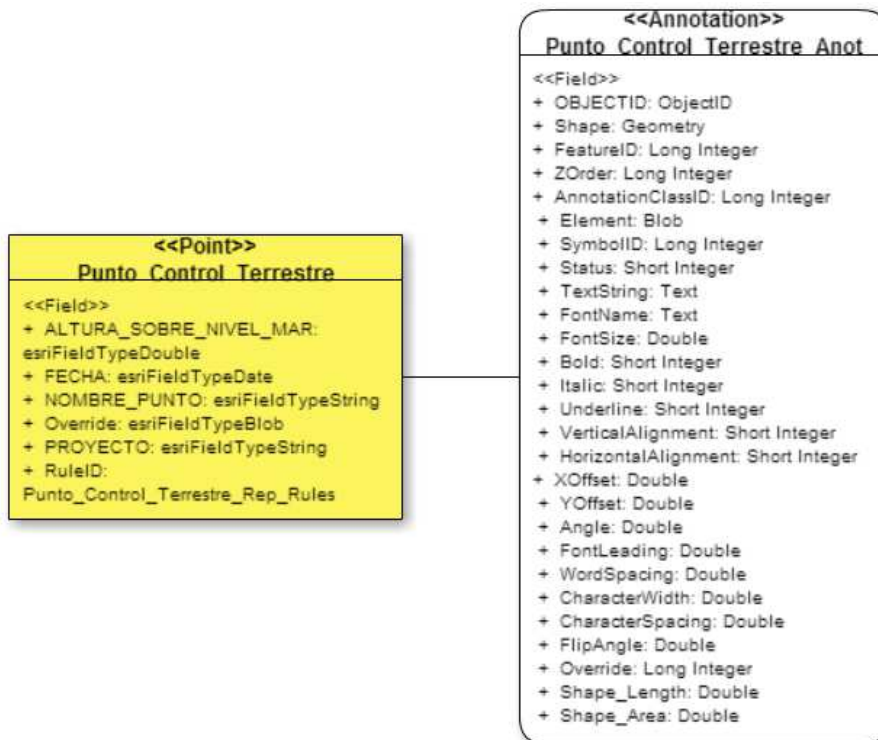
<<Point>>
Punto_Control_Terrestre

<<Field>>
+ ALTURA_SOBRE_NIVEL_MAR: esriFieldTypeDouble
+ FECHA: esriFieldTypeDate
+ NOMBRE_PUNTO: esriFieldTypeString
+ Override: esriFieldTypeBlob
+ PROYECTO: esriFieldTypeString
+ RuleID: Punto_Control_Terrestre_Rep_Rules

<<Annotation>>
Punto_Control_Terrestre_Anot

<<Field>>
+ OBJECTID: ObjectID
+ Shape: Geometry
+ FeatureID: Long Integer
+ ZOrder: Long Integer
+ AnnotationClassID: Long Integer
+ Element: Blob
+ SymbolID: Long Integer
+ Status: Short Integer
+ TextString: Text
+ FontName: Text
+ FontSize: Double
+ Bold: Short Integer
+ Italic: Short Integer
+ Underline: Short Integer
+ VerticalAlignment: Short Integer
+ HorizontalAlignment: Short Integer
+ XOffset: Double
+ YOffset: Double
+ Angle: Double
+ FontLeading: Double
+ WordSpacing: Double
+ CharacterWidth: Double
+ CharacterSpacing: Double
+ FlipAngle: Double
+ Override: Long Integer
+ Shape_Length: Double
+ Shape_Area: Double